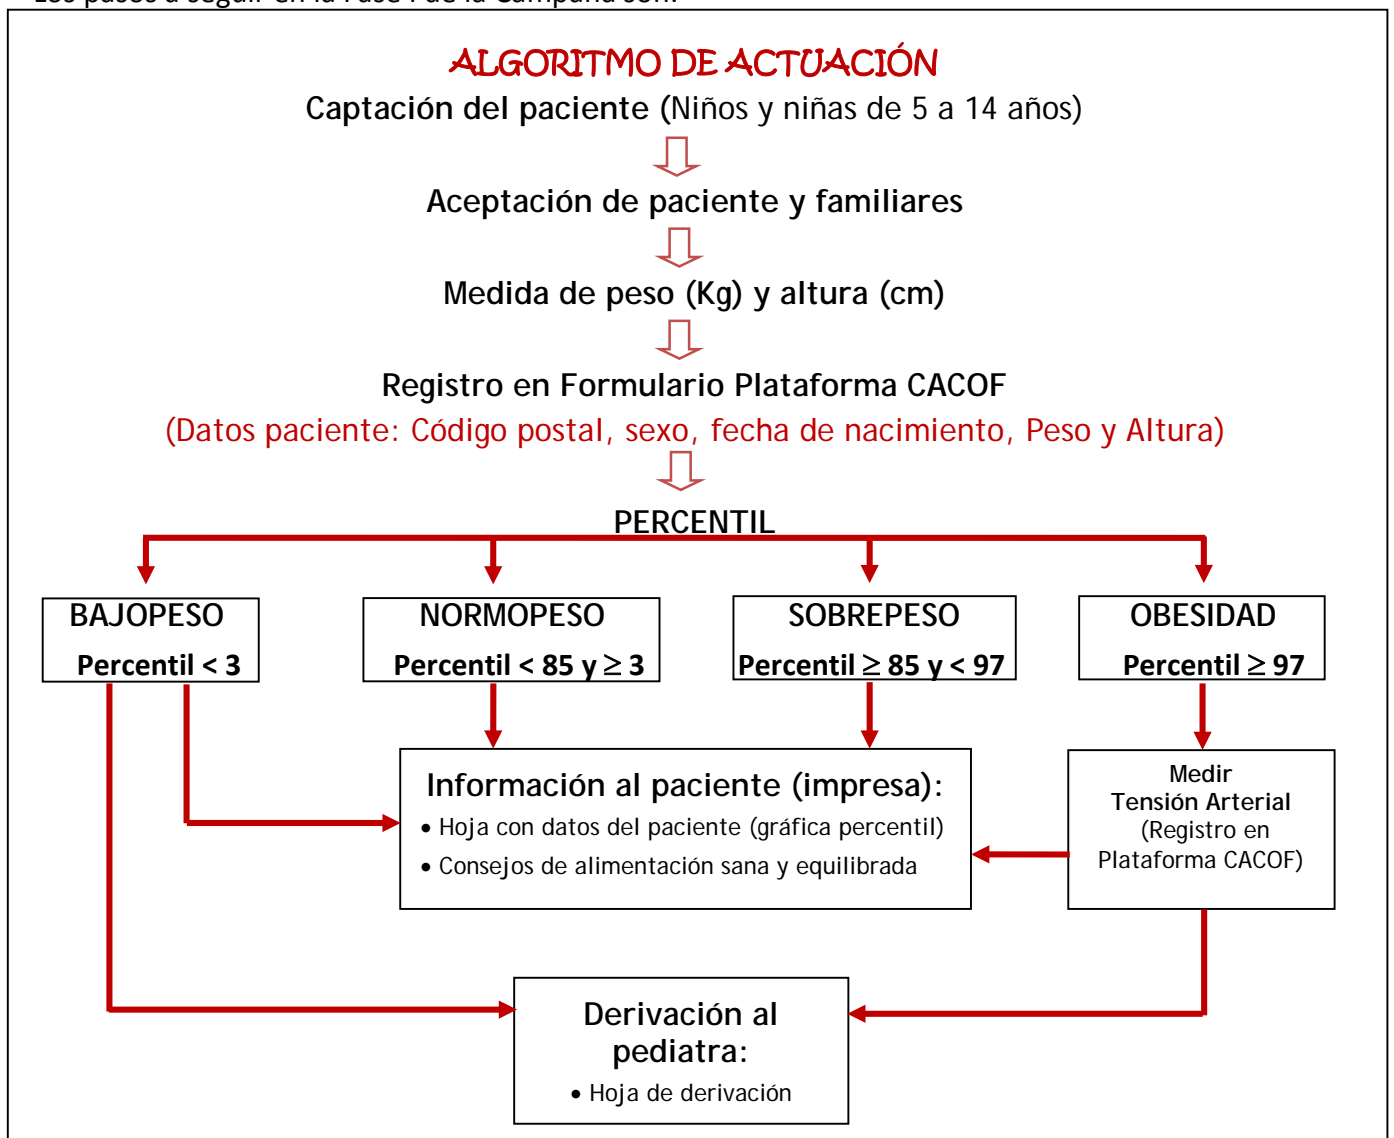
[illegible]

ALGORITMO DE ACTUACIÓN

Captación del paciente (Niños y niñas de 5 a 14 años)

Aceptación de paciente y familiares

Medida de peso (Kg) y altura (cm)

Registro en Formulario Plataforma CACOF

(Datos paciente: Código postal, sexo, fecha de nacimiento, Peso y Altura)

PERCENTIL

BAJOPESO
Percentil < 3

NORMOPESO
Percentil < 85 y $\geq$ 3

SOBREPESO
Percentil $\geq$ 85 y < 97

OBESIDAD
Percentil $\geq$ 97

Información al paciente (impresa):
• Hoja con datos del paciente (gráfica percentil)
• Consejos de alimentación sana y equilibrada

Medir
Tensión Arterial
(Registro en Plataforma CACOF)

Derivación al pediatra:
• Hoja de derivación